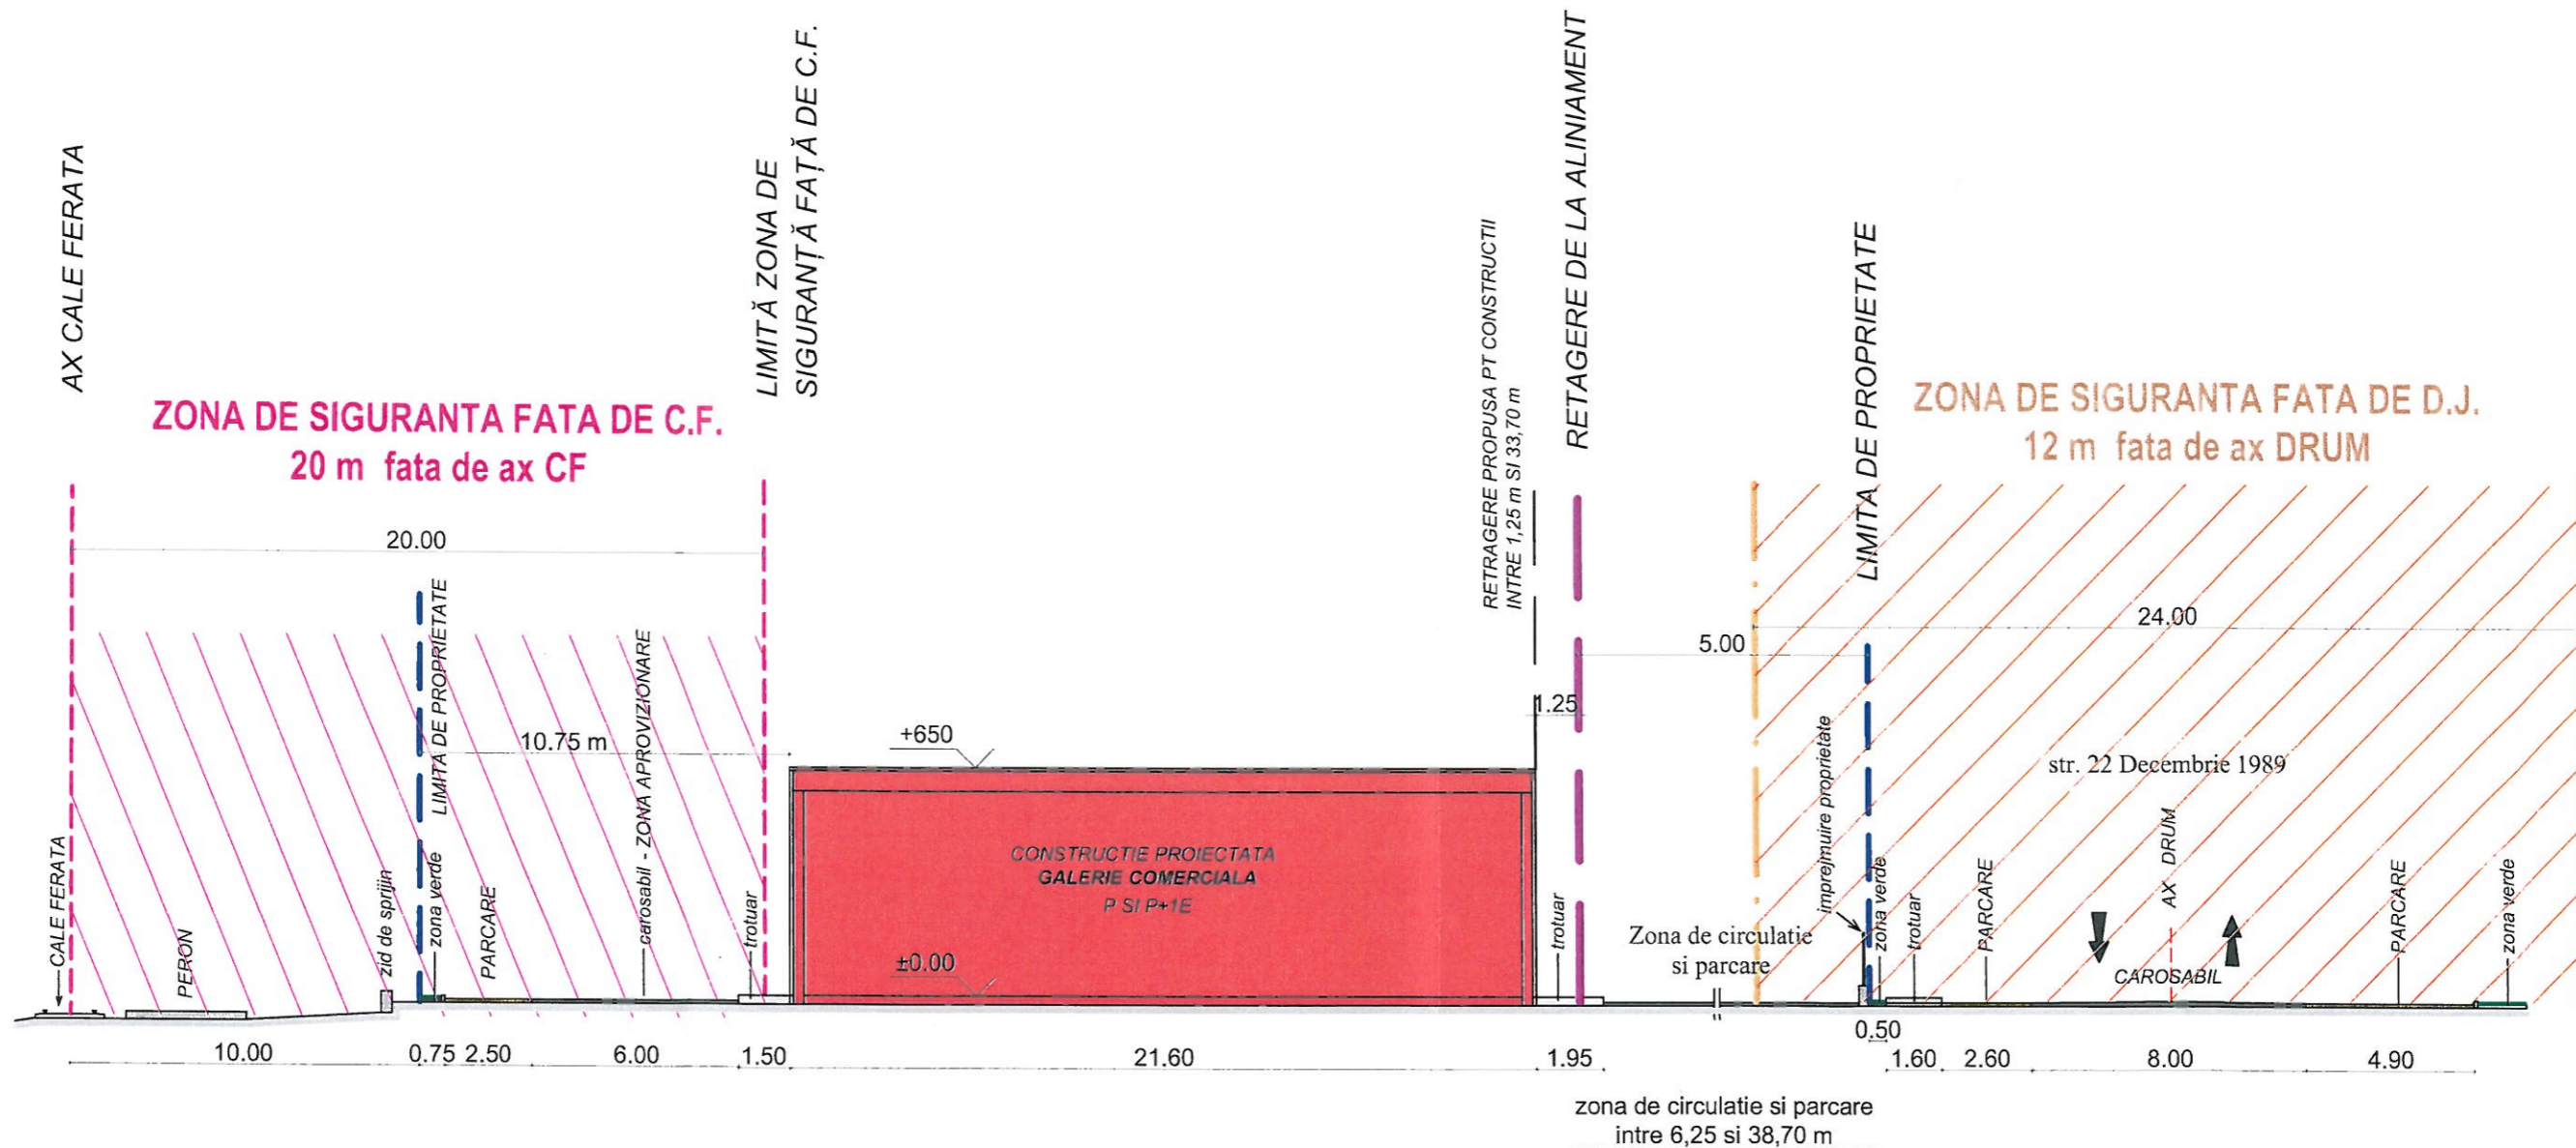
AX CALE FERATA

ZONA DE SIGURANTA FATA DE C.F.
20 m fata de ax CF

LIMITĂ ZONA DE SIGURANȚĂ FAȚĂ DE C.F.

RETRAGERE PROPUSA PT CONSTRUCTII INTRE 1,25 m SI 33,70 m

RETAGERE DE LA ALINIAMENT

LIMITA DE PROPRIETATE

ZONA DE SIGURANTA FATA DE D.J.
12 m fata de ax DRUM

20.00

LIMITA DE PROPRIETATE

10.75 m

carosabil - ZONA APROVIZIONARE

+650

1.25

5.00

24.00

imprejmuire proprietate

str. 22 Decembrie 1989

CONSTRUCTIE PROIECTATA
GALERIE COMERCIALA
P SI P+1E

±0.00

CALE FERATA

PERON

zid de sprijin

zona verde

PARCARE

trotuar

trotuar

Zona de circulatie si parcare

zona verde

trotuar

PARCARE

AX DRUM

CAROSABIL

PARCARE

zona verde

0.50

10.00 0.75 2.50 6.00 1.50 21.60 1.95 1.60 2.60 8.00 4.90

zona de circulatie si parcare
intre 6,25 si 38,70 m